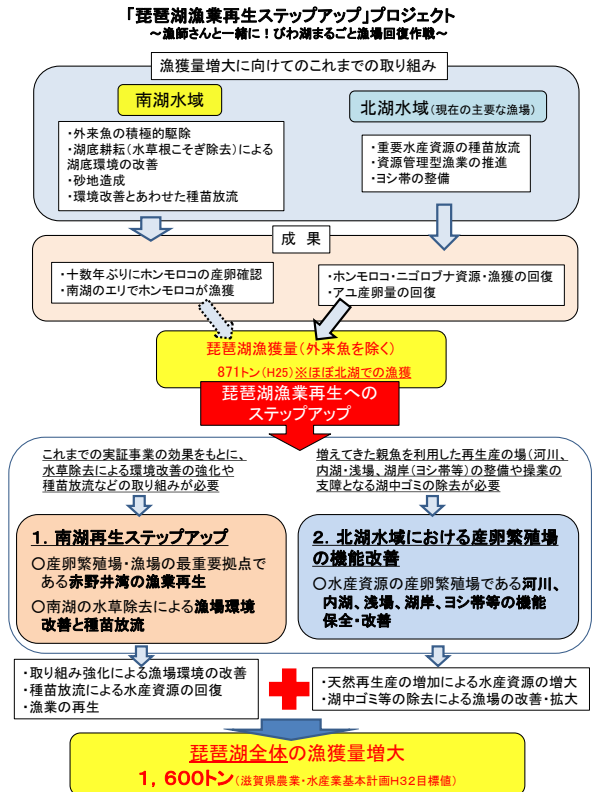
「琵琶湖漁業再生ステップアップ」プロジェクト
～漁師さんと一緒に！びわ湖まるごと漁場回復作戦～

漁獲量増大に向けてのこれまでの取り組み

南湖水域

・外来魚の積極的駆除
・湖底耕耘（水草根こそぎ除去）による湖底環境の改善
・砂地造成
・環境改善とあわせた種苗放流

北湖水域（現在の主要な漁場）

・重要水産資源の種苗放流
・資源管理型漁業の推進
・ヨシ帯の整備

成果

・十数年ぶりにホンモロコの産卵確認
・南湖のエリでホンモロコが漁獲

・ホンモロコ・ニゴロブナ資源・漁獲の回復
・アユ産卵量の回復

琵琶湖漁獲量（外来魚を除く）
871トン（H25）※ほぼ北湖での漁獲

琵琶湖漁業再生へのステップアップ

これまでの実証事業の効果をもとに、水草除去による環境改善の強化や種苗放流などの取り組みが必要

増えてきた親魚を利用した再生産の場（河川、内湖・浅場、湖岸（ヨシ帯等）の整備や操業の支障となる湖中ゴミの除去が必要

1. 南湖再生ステップアップ
〇産卵繁殖場・漁場の最重要拠点である赤野井湾の漁業再生
〇南湖の水草除去による漁場環境改善と種苗放流

2. 北湖水域における産卵繁殖場の機能改善
〇水産資源の産卵繁殖場である河川、内湖、浅場、湖岸、ヨシ帯等の機能保全・改善

・取り組み強化による漁場環境の改善
・種苗放流による水産資源の回復
・漁業の再生

・天然再生産の増加による水産資源の増大
・湖中ゴミ等の除去による漁場の改善・拡大

琵琶湖全体の漁獲量増大
1，600トン（滋賀県農業・水産業基本計画H32目標値）